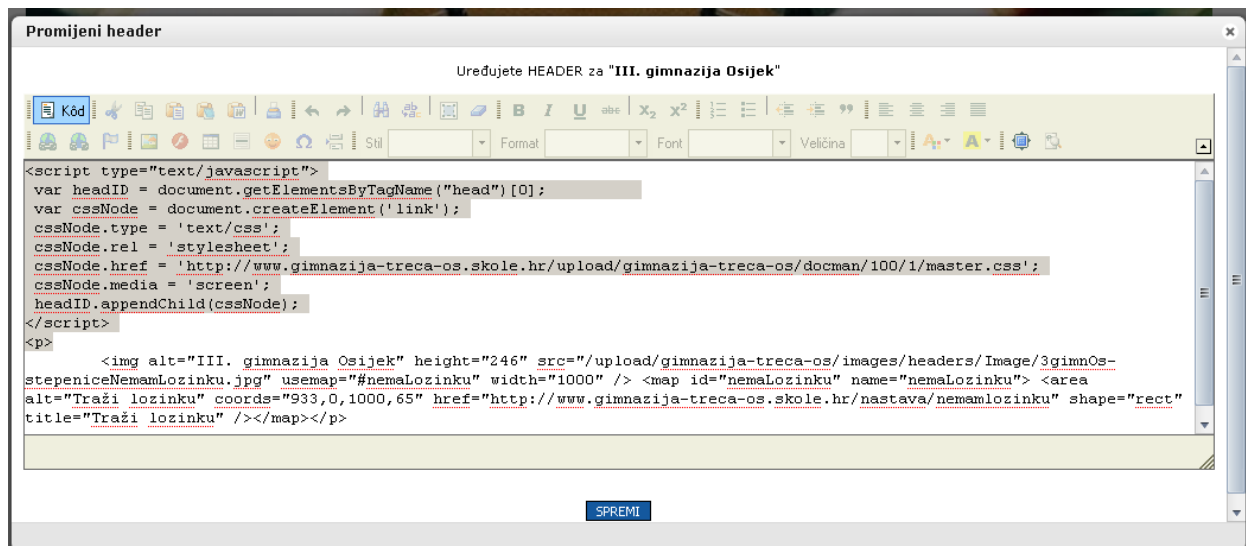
Promijeni header

Uređujete HEADER za "III. gimnazija Osijek"

Kôd

Stil Format Font Veličina

<script type="text/javascript">
var headID = document.getElementsByTagName("head")[0];
var cssNode = document.createElement('link');
cssNode.type = 'text/css';
cssNode.rel = 'stylesheet';
cssNode.href = 'http://www.gimnazija-treca-os.skole.hr/upload/gimnazija-treca-os/docman/100/1/master.css';
cssNode.media = 'screen';
headID.appendChild(cssNode);
</script>
<p>
<img alt="III. gimnazija Osijek" height="246" src="/upload/gimnazija-treca-os/images/headers/Image/3gimnOs-stepeniceNemamLozinku.jpg" usemap="#nemaLozinku" width="1000" /> <map id="nemaLozinku" name="nemaLozinku"> <area alt="Traži lozinku" coords="933,0,1000,65" href="http://www.gimnazija-treca-os.skole.hr/nastava/nemamlozinku" shape="rect" title="Traži lozinku" /></map></p>

SPREMI